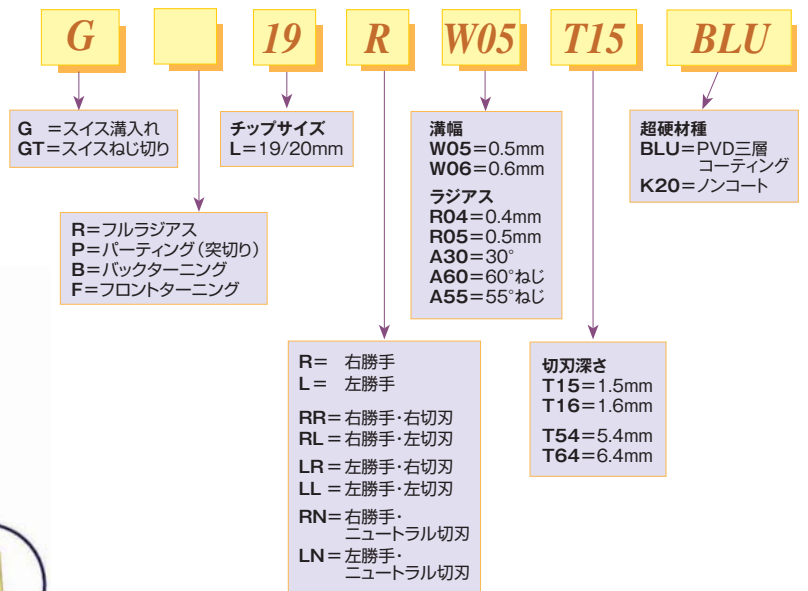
G

19

R

W05

T15

BLU

G =スイス溝入れ
GT=スイスねじ切り

チップサイズ
L=19/20mm

溝幅
W05=0.5mm
W06=0.6mm

ラジアス
R04=0.4mm
R05=0.5mm
A30=30°
A60=60°ねじ
A55=55°ねじ

超硬材種
BLU=PVD三層コーティング
K20=ノンコート

R=フルラジアス
P=パーティング(突切り)
B=バックターニング
F=フロントターニング

R= 右勝手
L= 左勝手

RR=右勝手・右切刃
RL=右勝手・左切刃

LR=左勝手・右切刃
LL=左勝手・左切刃

RN=右勝手・ニュートラル切刃
LN=左勝手・ニュートラル切刃

切刃深さ
T15=1.5mm
T16=1.6mm

T54=5.4mm
T64=6.4mm